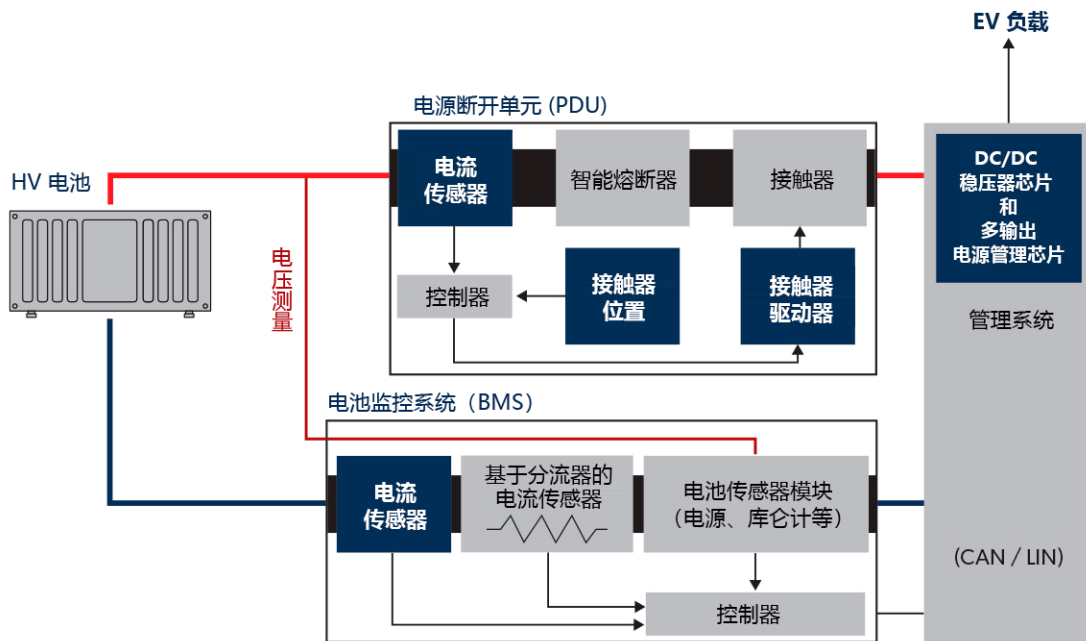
EV 负载

电源断开单元 (PDU)

HV 电池

电流传感器

智能熔断器

接触器

DC/DC 稳压器芯片 和 多输出 电源管理芯片

电压测量

控制器

接触器位置

接触器驱动器

管理系统

电池监控系统（BMS）

电流传感器

基于分流器的电流传感器

电池传感器模块（电源、库仑计等）

(CAN / LIN)

控制器